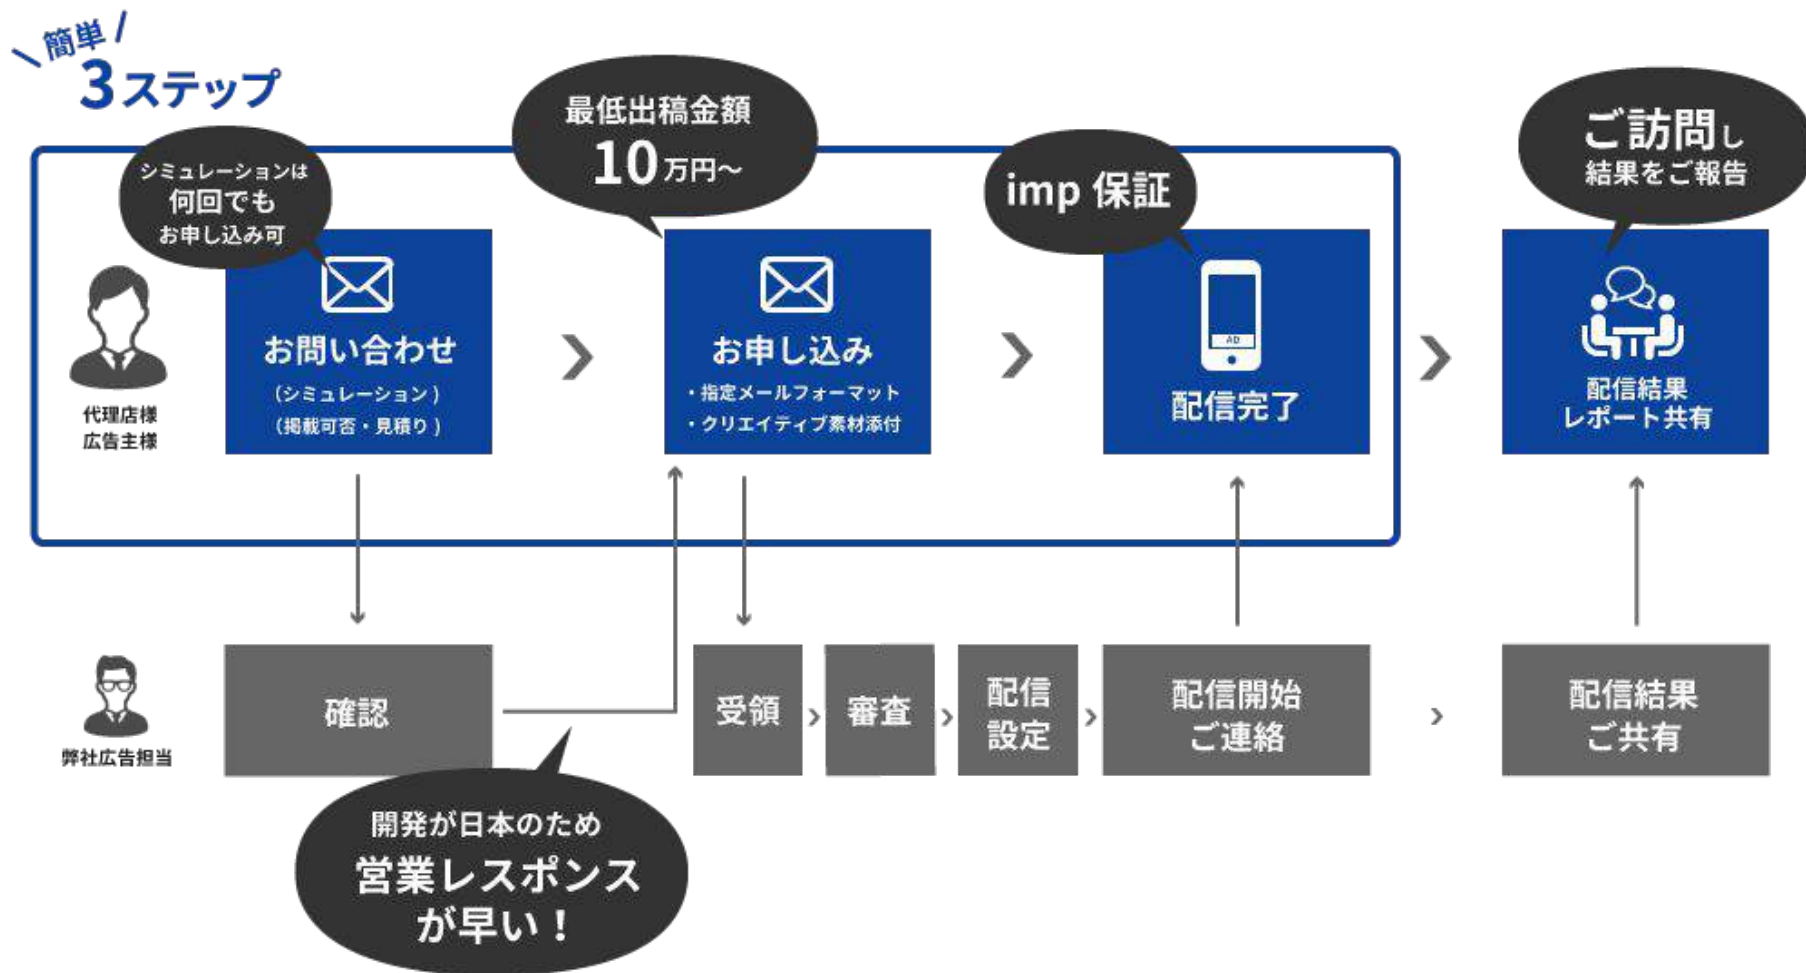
＼簡単／
3ステップ

シミュレーションは
何回でも
お申し込み可

最低出稿金額
10万円〜

imp 保証

ご訪問し
結果をご報告

代理店様
広告主様

お問い合わせ
（シミュレーション）
（掲載可否・見積り）

お申し込み
・指定メールフォーマット
・クリエイティブ素材添付

配信完了

配信結果
レポート共有

弊社広告担当

確認

受領

審査

配信
設定

配信開始
ご連絡

配信結果
ご共有

開発が日本のため
営業レスポンス
が早い！